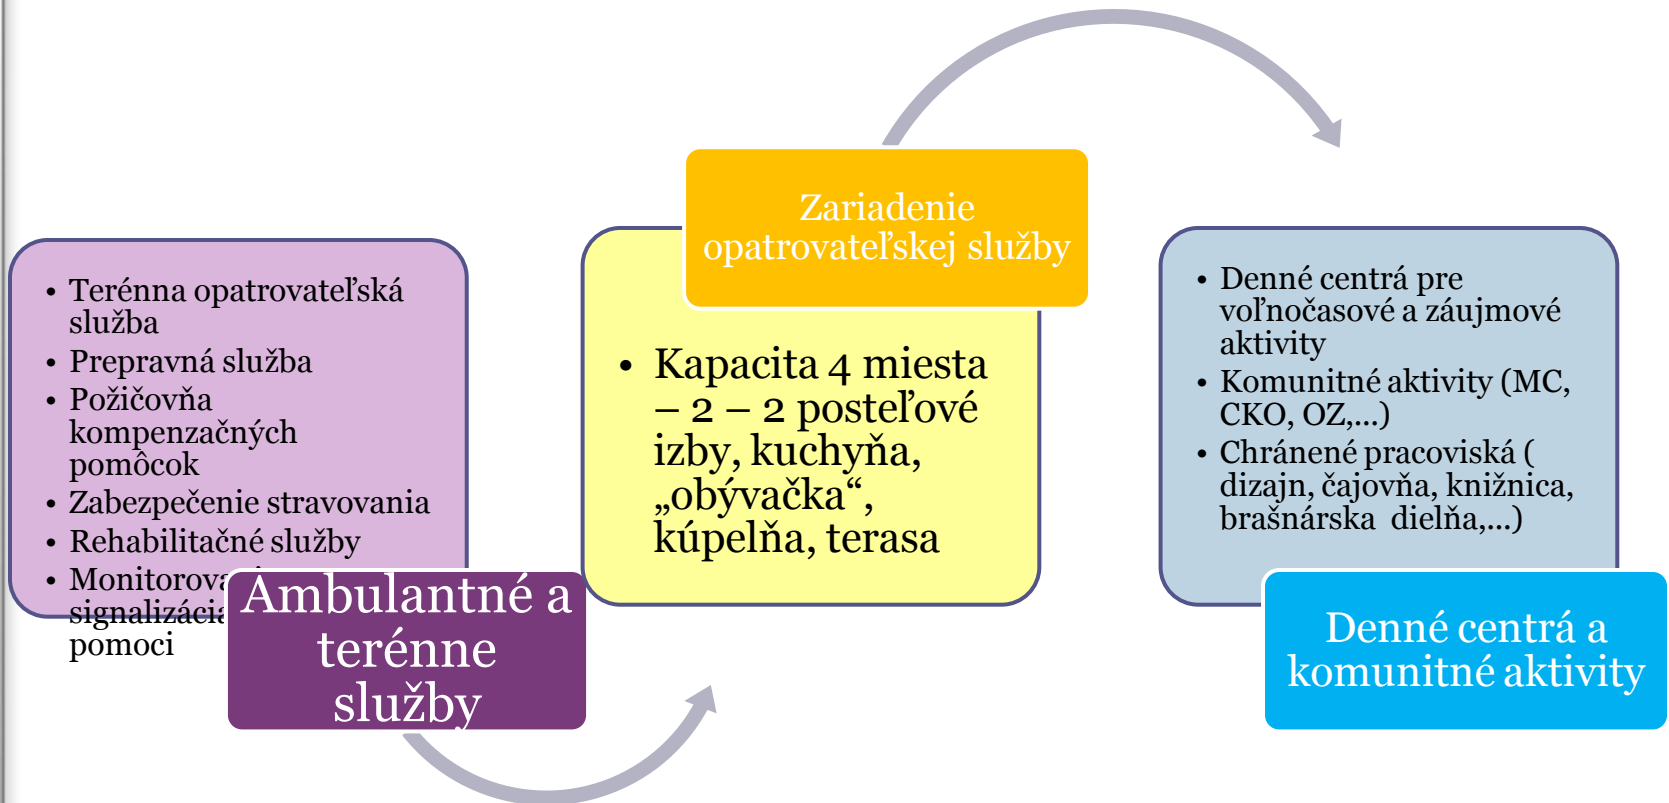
- Terénna opatrovateľská služba
- Prepravná služba
- Požičovňa kompenzačných pomôcok
- Zabezpečenie stravovania
- Rehabilitačné služby
- Monitorova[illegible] signalizácia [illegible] pomoci

Ambulantné a terénne služby

Zariadenie opatrovateľskej služby

- Kapacita 4 miesta – 2 – 2 posteľové izby, kuchyňa, „obývačka“, kúpelňa, terasa

- Denné centrá pre voľnočasové a záujmové aktivity
- Komunitné aktivity (MC, CKO, OZ,...)
- Chránené pracoviská ( dizajn, čajovňa, knižnica, brašnárska dielňa,...)

Denné centrá a komunitné aktivity